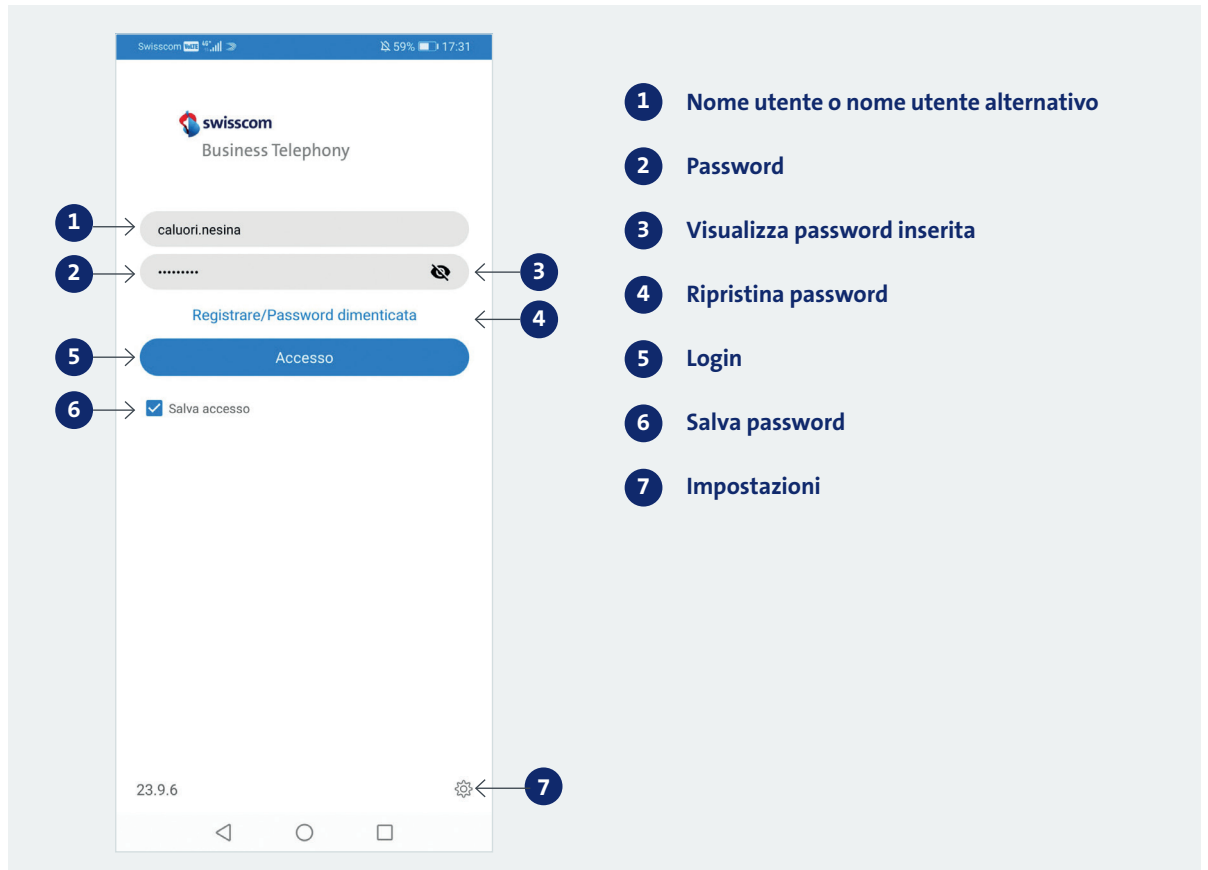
Swisscom VoLTE 4G 59% 17:31

swisscom
Business Telephony

1 caluori.nesina
2 ••••••••• 3
Registrare/Password dimenticata 4
5 Accesso
6 Salva accesso

23.9.6 7

1 Nome utente o nome utente alternativo
2 Password
3 Visualizza password inserita
4 Ripristina password
5 Login
6 Salva password
7 Impostazioni